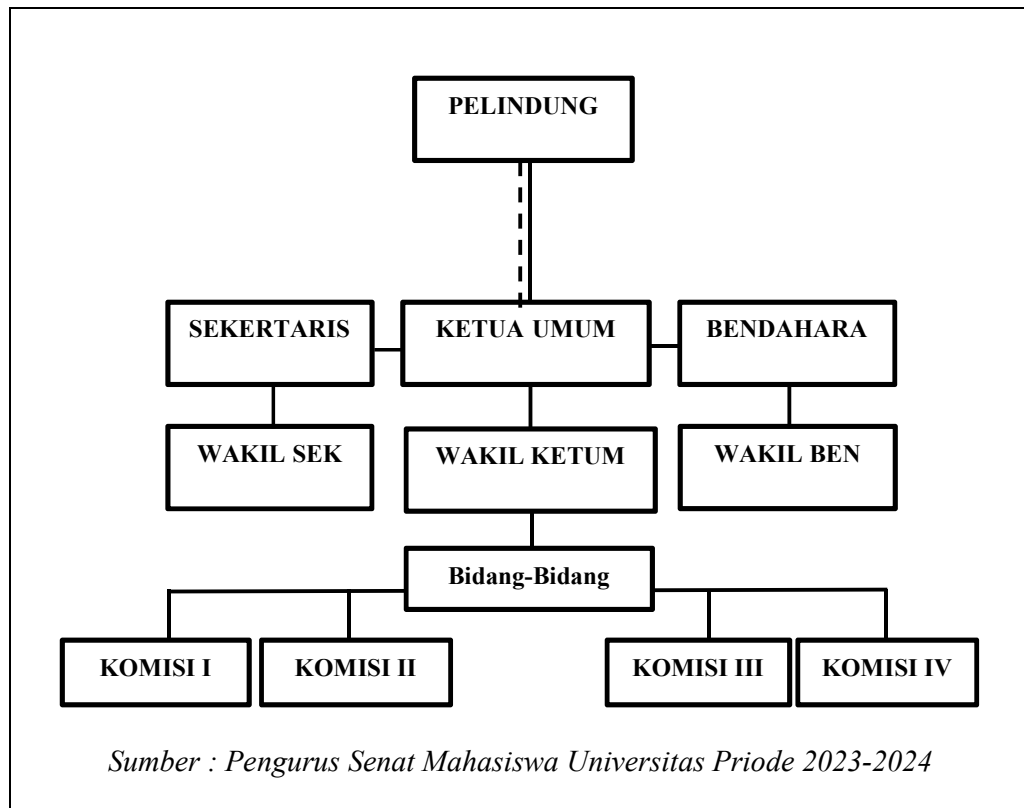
PELINDUNG

SEKERTARIS

KETUA UMUM

BENDAHARA

WAKIL SEK

WAKIL KETUM

WAKIL BEN

Bidang-Bidang

KOMISI I

KOMISI II

KOMISI III

KOMISI IV

Sumber : Pengurus Senat Mahasiswa Universitas Priode 2023-2024